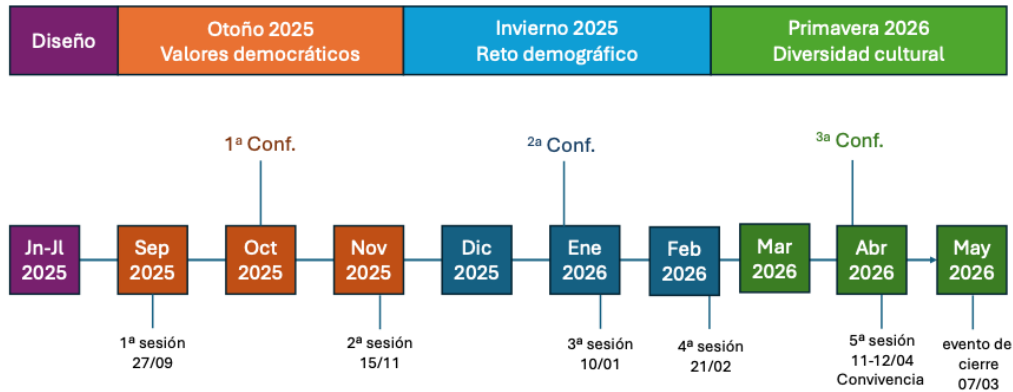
| Diseño | Otoño 2025 Valores democráticos | Invierno 2025 Reto demográfico | Primavera 2026 Diversidad cultural |
|---|---|---|---|

1ª Conf.

2a Conf.

3a Conf.

Jn-Jl 2025

Sep 2025

Oct 2025

Nov 2025

Dic 2025

Ene 2026

Feb 2026

Mar 2026

Abr 2026

May 2026

1ª sesión 27/09

2ª sesión 15/11

3ª sesión 10/01

4ª sesión 21/02

5ª sesión 11-12/04 Convivencia

evento de cierre 07/03